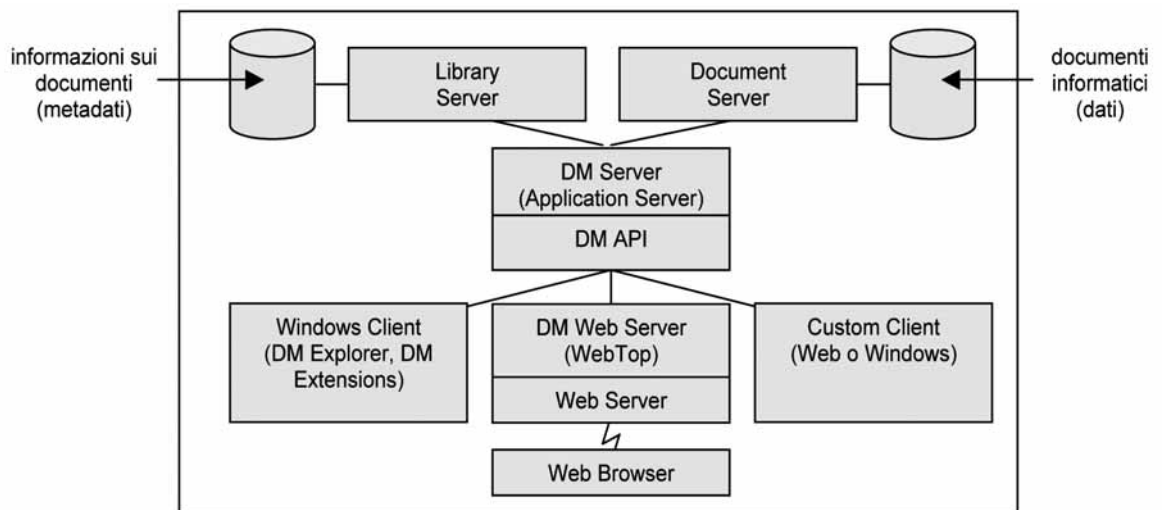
informazioni sui documenti (metadati)

Library Server

Document Server

documenti informatici (dati)

DM Server (Application Server)

DM API

Windows Client (DM Explorer, DM Extensions)

DM Web Server (WebTop)

Web Server

Custom Client (Web o Windows)

Web Browser